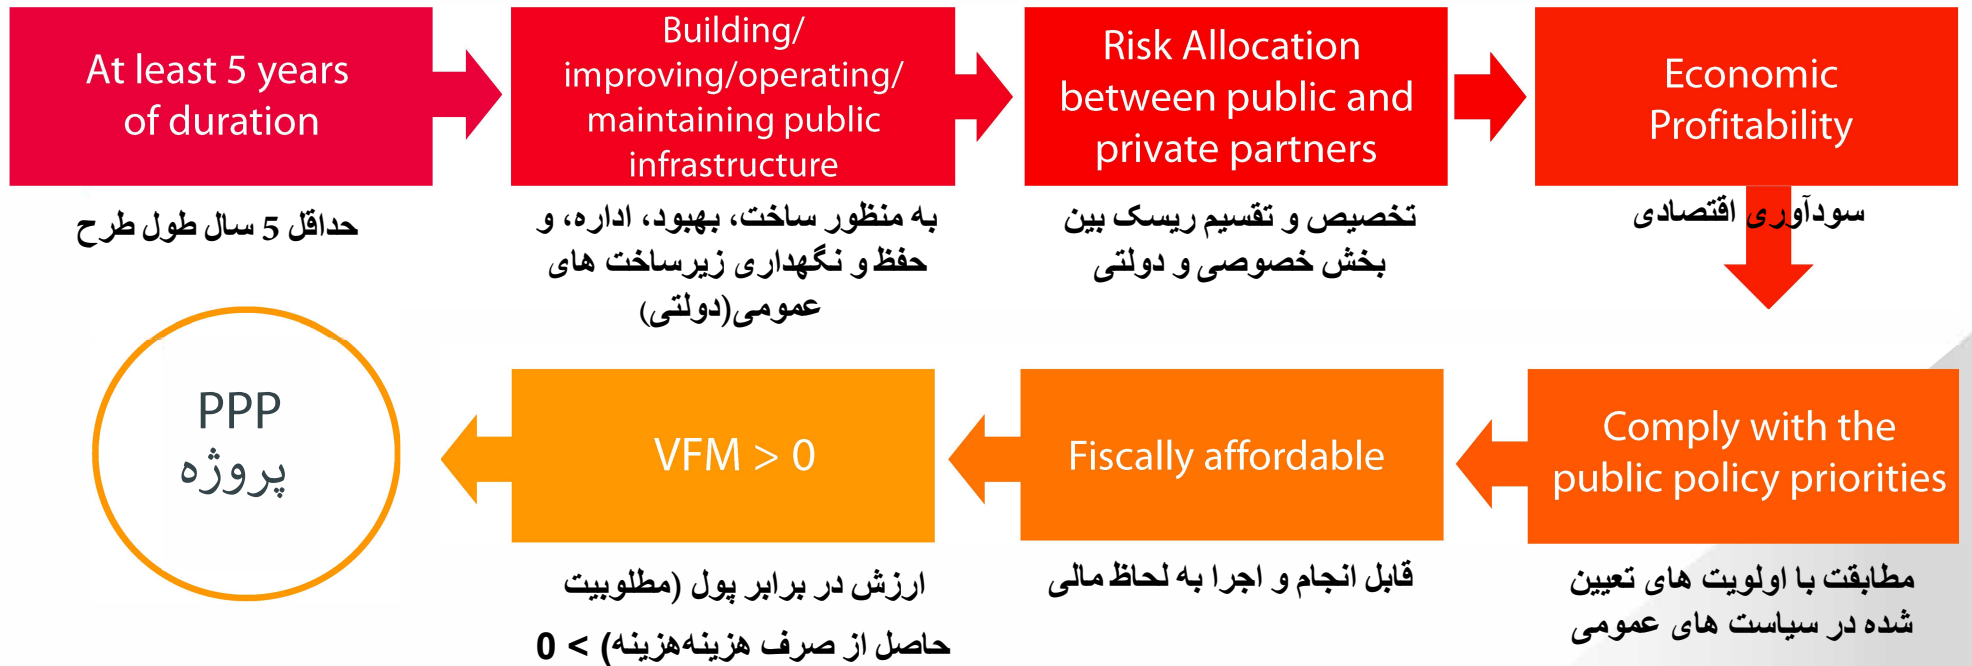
At least 5 years of duration

حداقل 5 سال طول طرح

Building/ improving/operating/ maintaining public infrastructure

به منظور ساخت، بهبود، اداره، و حفظ و نگهداری زیرساخت های عمومی(دولتی)

Risk Allocation between public and private partners

تخصیص و تقسیم ریسک بین بخش خصوصی و دولتی

Economic Profitability

سودآوری اقتصادی

Comply with the public policy priorities

مطابقت با اولویت های تعیین شده در سیاست های عمومی

Fiscally affordable

قابل انجام و اجرا به لحاظ مالی

VFM > 0

ارزش در برابر پول (مطلوبیت حاصل از صرف هزینه‌هزینه) > 0

PPP
پروژه